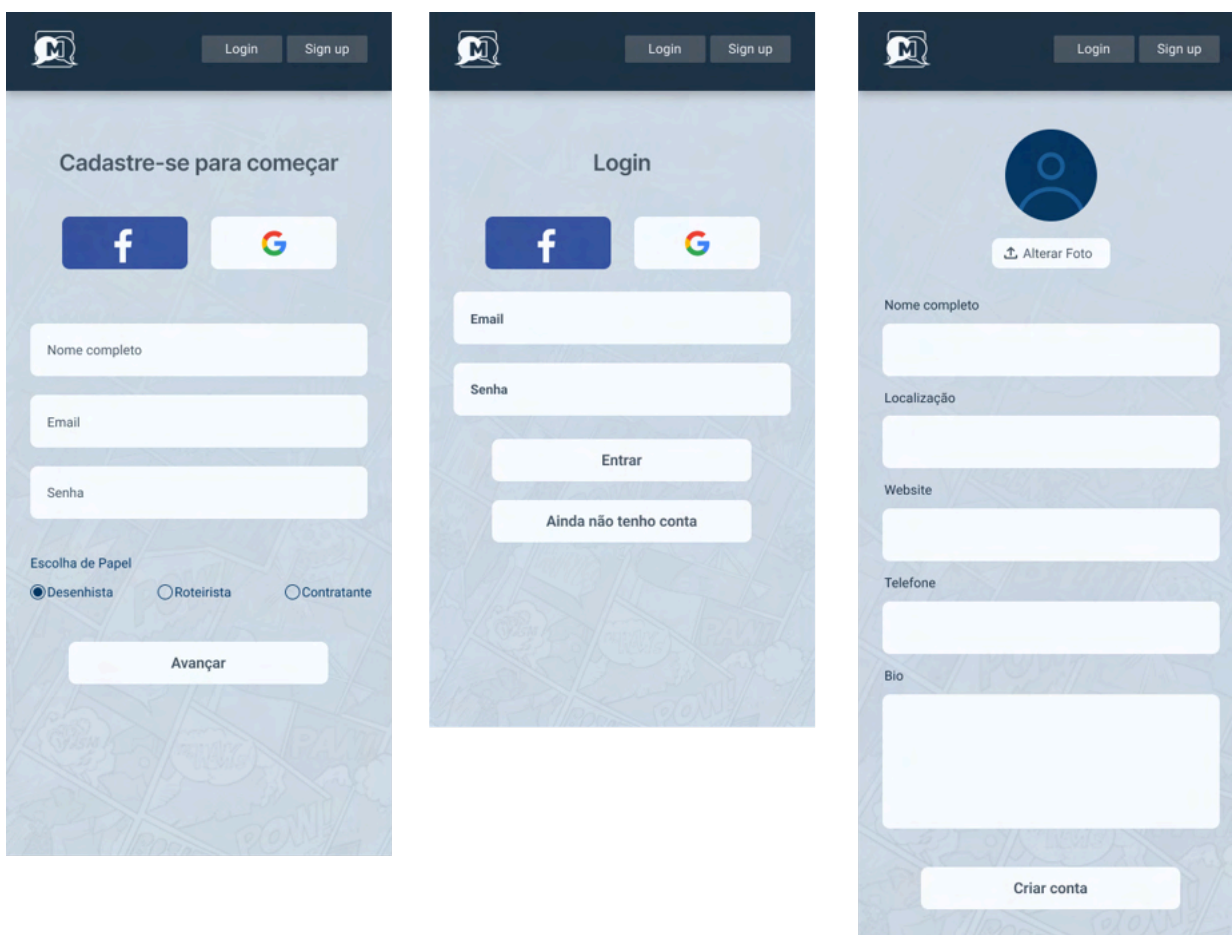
M Login Sign up

Cadastre-se para começar

f G

Nome completo

Email

Senha

Escolha de Papel
Desenhista Roteirista Contratante

Avançar

M Login Sign up

Login

f G

Email

Senha

Entrar

Ainda não tenho conta

M Login Sign up

Alterar Foto

Nome completo

Localização

Website

Telefone

Bio

Criar conta